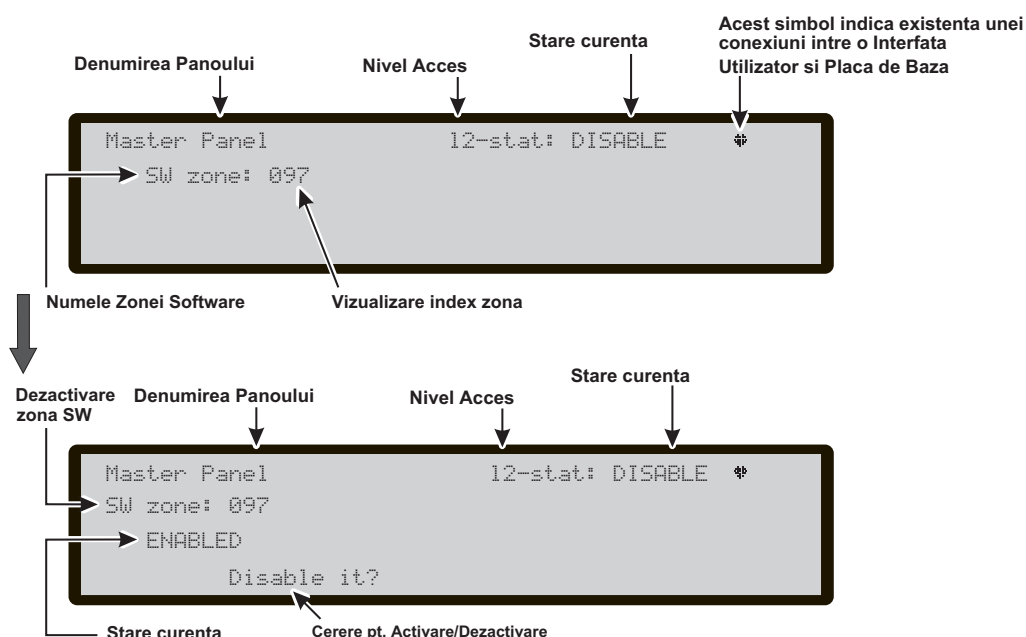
Acest simbol indica existenta unei conexiuni intre o Interfata Utilizator si Placa de Baza

Stare curenta

Denumirea Panoului

Nivel Acces

Master Panel l2-stat: DISABLE

SW zone: 097

Numele Zonei Software

Vizualizare index zona

Dezactivare zona SW

Denumirea Panoului

Nivel Acces

Stare curenta

Master Panel l2-stat: DISABLE

SW zone: 097

ENABLED

Disable it?

Stare curenta

Cerere pt. Activare/Dezactivare